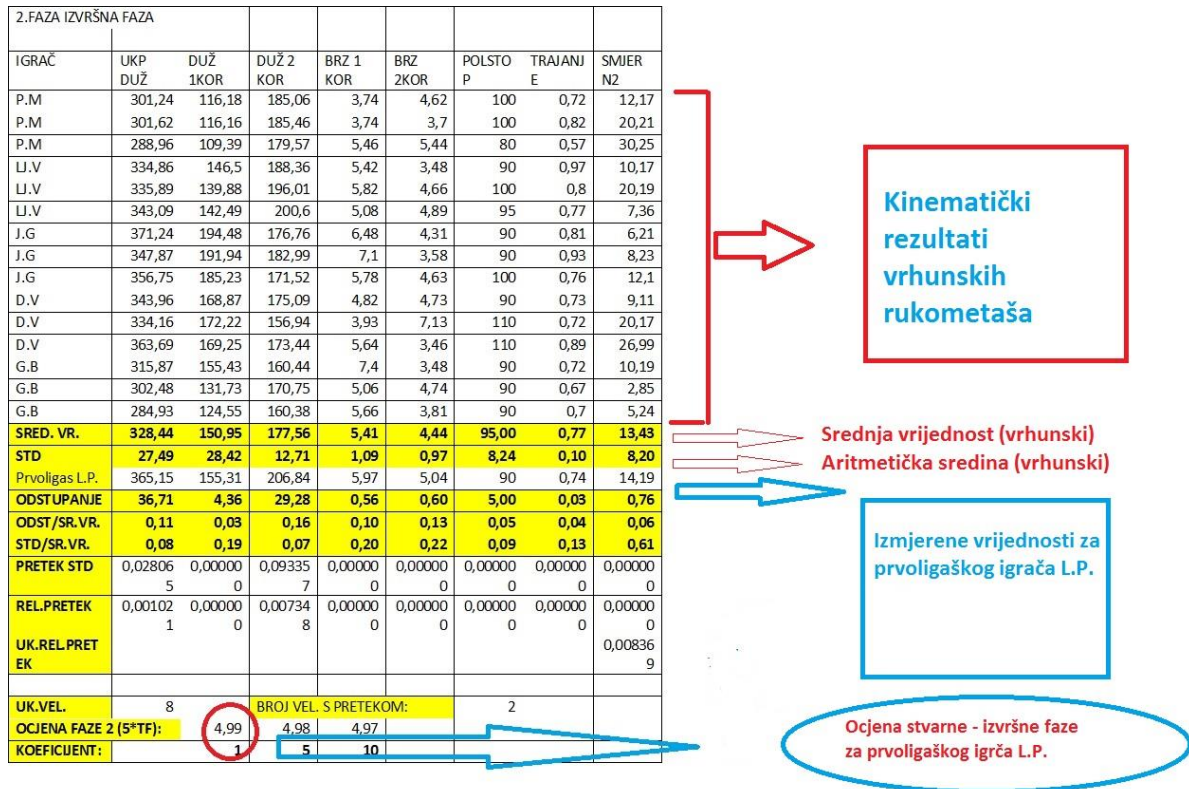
2.FAZA IZVRŠNA FAZA

| IGRAČ | UKP DUŽ | DUŽ 1KOR | DUŽ 2 KOR | BRZ 1 KOR | BRZ 2KOR | POLSTOP | TRAJANJE | SMJER N2 |
|---|---|---|---|---|---|---|---|---|
| P.M | 301,24 | 116,18 | 185,06 | 3,74 | 4,62 | 100 | 0,72 | 12,17 |
| P.M | 301,62 | 116,16 | 185,46 | 3,74 | 3,7 | 100 | 0,82 | 20,21 |
| P.M | 288,96 | 109,39 | 179,57 | 5,46 | 5,44 | 80 | 0,57 | 30,25 |
| LJ.V | 334,86 | 146,5 | 188,36 | 5,42 | 3,48 | 90 | 0,97 | 10,17 |
| LJ.V | 335,89 | 139,88 | 196,01 | 5,82 | 4,66 | 100 | 0,8 | 20,19 |
| LJ.V | 343,09 | 142,49 | 200,6 | 5,08 | 4,89 | 95 | 0,77 | 7,36 |
| J.G | 371,24 | 194,48 | 176,76 | 6,48 | 4,31 | 90 | 0,81 | 6,21 |
| J.G | 347,87 | 191,94 | 182,99 | 7,1 | 3,58 | 90 | 0,93 | 8,23 |
| J.G | 356,75 | 185,23 | 171,52 | 5,78 | 4,63 | 100 | 0,76 | 12,1 |
| D.V | 343,96 | 168,87 | 175,09 | 4,82 | 4,73 | 90 | 0,73 | 9,11 |
| D.V | 334,16 | 172,22 | 156,94 | 3,93 | 7,13 | 110 | 0,72 | 20,17 |
| D.V | 363,69 | 169,25 | 173,44 | 5,64 | 3,46 | 110 | 0,89 | 26,99 |
| G.B | 315,87 | 155,43 | 160,44 | 7,4 | 3,48 | 90 | 0,72 | 10,19 |
| G.B | 302,48 | 131,73 | 170,75 | 5,06 | 4,74 | 90 | 0,67 | 2,85 |
| G.B | 284,93 | 124,55 | 160,38 | 5,66 | 3,81 | 90 | 0,7 | 5,24 |
| SRED. VR. | 328,44 | 150,95 | 177,56 | 5,41 | 4,44 | 95,00 | 0,77 | 13,43 |
| STD | 27,49 | 28,42 | 12,71 | 1,09 | 0,97 | 8,24 | 0,10 | 8,20 |
| Prvoligas L.P. | 365,15 | 155,31 | 206,84 | 5,97 | 5,04 | 90 | 0,74 | 14,19 |
| ODSTUPANJE | 36,71 | 4,36 | 29,28 | 0,56 | 0,60 | 5,00 | 0,03 | 0,76 |
| ODST/SR.VR. | 0,11 | 0,03 | 0,16 | 0,10 | 0,13 | 0,05 | 0,04 | 0,06 |
| STD/SR.VR. | 0,08 | 0,19 | 0,07 | 0,20 | 0,22 | 0,09 | 0,13 | 0,61 |
| PRETEK STD | 0,028065 | 0,000000 | 0,093357 | 0,000000 | 0,000000 | 0,000000 | 0,000000 | 0,000000 |
| REL.PRETEK | 0,001021 | 0,000000 | 0,007348 | 0,000000 | 0,000000 | 0,000000 | 0,000000 | 0,000000 |
| UK.REL.PRETEK | | | | | | | | 0,008369 |
| UK.VEL. | 8 | | BROJ VEL. S PRETEKOM: | | | 2 | | |
| OCJENA FAZE 2 (5*TF): | | 4,99 | 4,98 | 4,97 | | | | |
| KOEFICIJENT: | | 1 | 5 | 10 | | | | |

Kinematički rezultati vrhunskih rukometaša

Srednja vrijednost (vrhunski)
Aritmetička sredina (vrhunski)

Izmjerene vrijednosti za prvoligaškog igrača L.P.

Ocjena stvarne - izvršne faze za prvoligaškog igrča L.P.